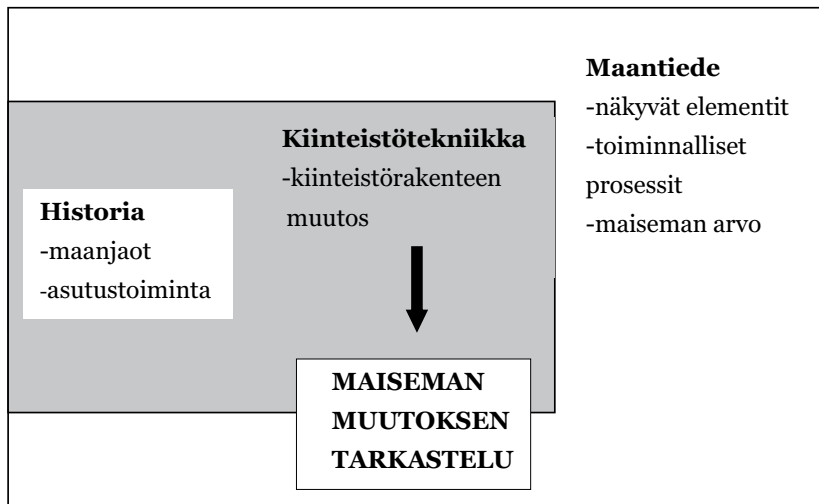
**Maantiede**
-näkyvät elementit
-toiminnalliset prosessit
-maiseman arvo

**Kiinteistötekniikka**
-kiinteistörakenteen muutos

**Historia**
-maanjaot
-asutustoiminta

**MAISEMAN MUUTOKSEN TARKASTELU**